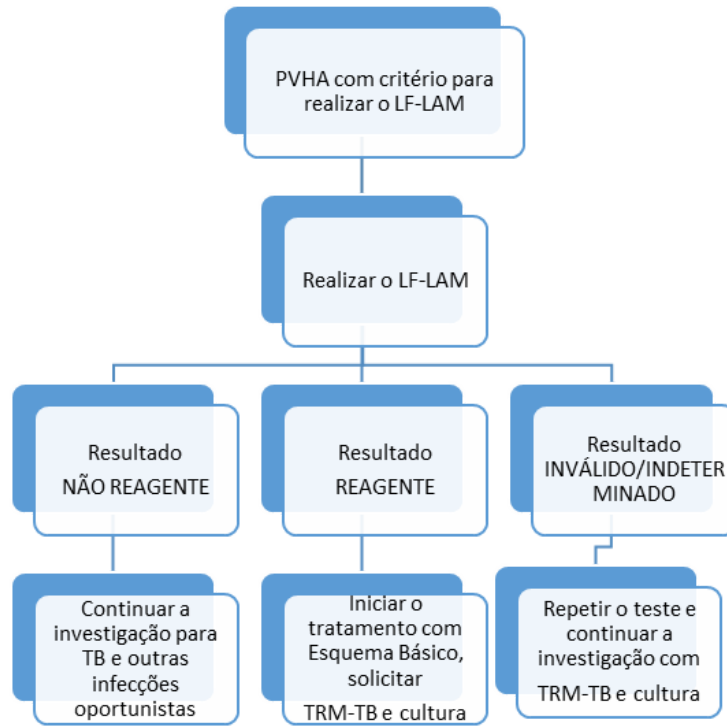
PVHA com critério para realizar o LF-LAM

Realizar o LF-LAM

Resultado NÃO REAGENTE

Resultado REAGENTE

Resultado INVÁLIDO/INDETERMINADO

Continuar a investigação para TB e outras infecções oportunistas

Iniciar o tratamento com Esquema Básico, solicitar TRM-TB e cultura

Repetir o teste e continuar a investigação com TRM-TB e cultura